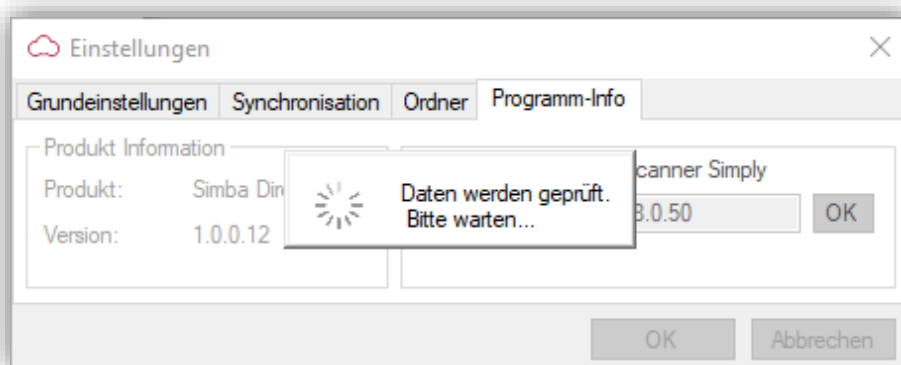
Einstellungen

Grundeinstellungen | Synchronisation | Ordner | Programm-Info

Produkt Information

Produkt: Simba Dir

Version: 1.0.0.12

Daten werden geprüft.
Bitte warten...

canner Simply

3.0.50

OK

OK

Abbrechen